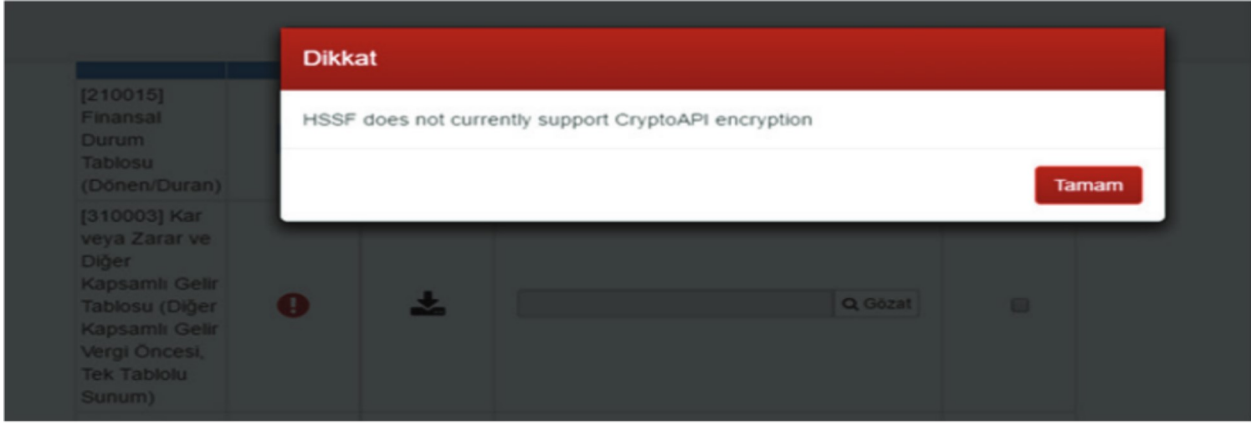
[210015] Finansal Durum Tablosu (Dönen/Duran)

[310003] Kar veya Zarar ve Diğer Kapsamlı Gelir Tablosu (Diğer Kapsamlı Gelir Vergi Öncesi, Tek Tablolu Sunum)

Gözat

Dikkat

HSSF does not currently support CryptoAPI encryption

Tamam